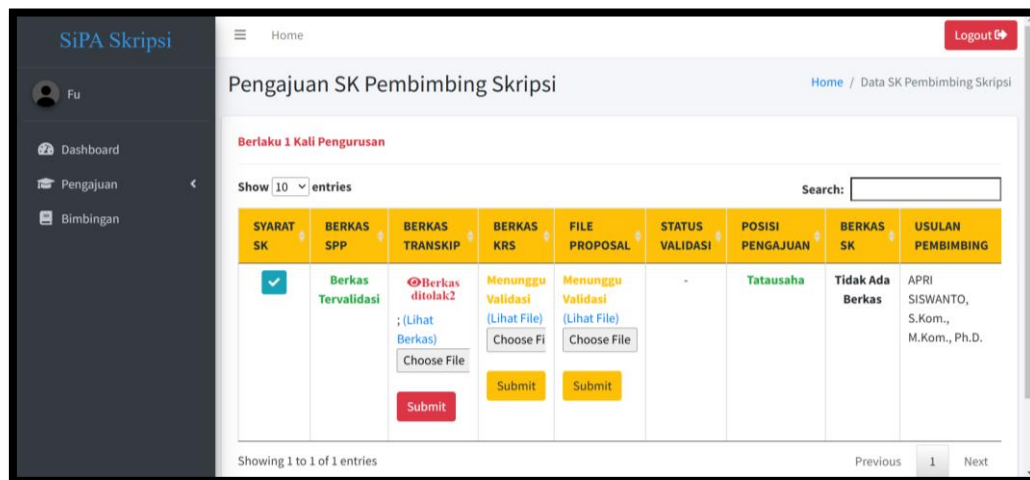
SiPA Skripsi

Fu

Dashboard

Pengajuan

Bimbingan

Home

Logout

Pengajuan SK Pembimbing Skripsi

Home / Data SK Pembimbing Skripsi

Berlaku 1 Kali Pengurusan

Show 10 entries

Search:

| SYARAT SK | BERKAS SPP | BERKAS TRANSKIP | BERKAS KRS | FILE PROPOSAL | STATUS VALIDASI | POSISI PENGAJUAN | BERKAS SK | USULAN PEMBIMBING |
|---|---|---|---|---|---|---|---|---|
| ✓ | Berkas Tervalidasi | Berkas ditolak2 ; (Lihat Berkas) Choose File Submit | Menunggu Validasi (Lihat File) Choose Fi Submit | Menunggu Validasi (Lihat File) Choose File Submit | - | Tatausaha | Tidak Ada Berkas | APRI SISWANTO, S.Kom., M.Kom., Ph.D. |

Showing 1 to 1 of 1 entries

Previous 1 Next